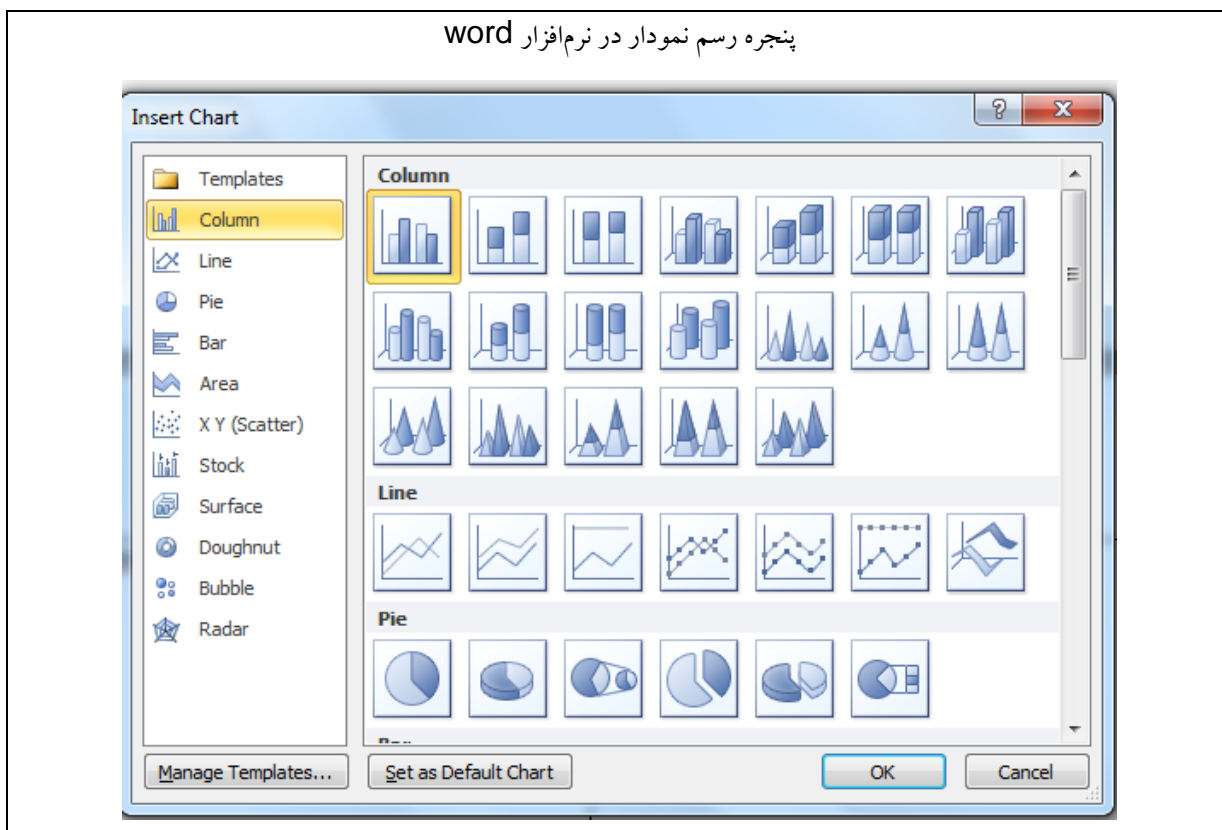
پنجره رسم نمودار در نرم‌افزار word

Insert Chart

Templates
Column
Line
Pie
Bar
Area
X Y (Scatter)
Stock
Surface
Doughnut
Bubble
Radar

Column

Line

Pie

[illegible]

Manage Templates...
Set as Default Chart
OK
Cancel